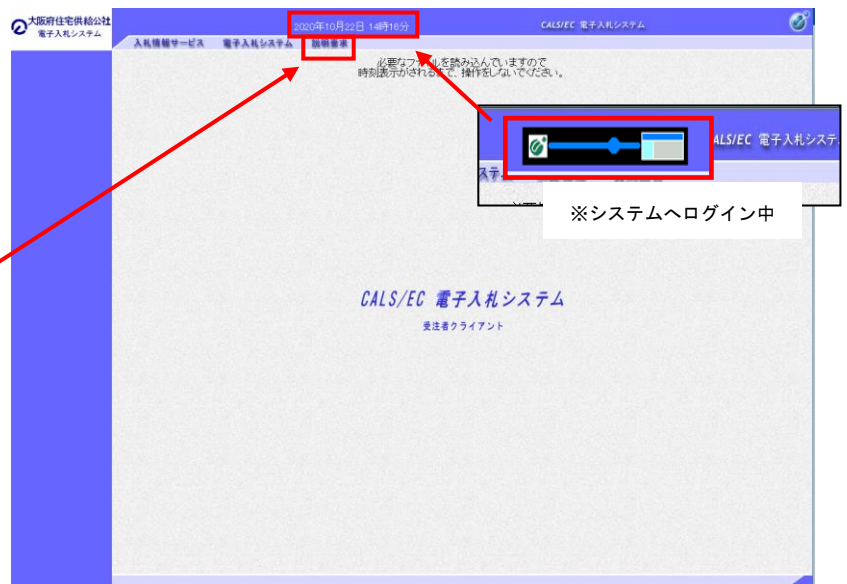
大阪府住宅供給公社
電子入札システム

2020年10月22日 14時16分

CALS/EC 電子入札システム

入札情報サービス　電子入札システム　説明要求

必要なファイルを読み込んでいますので
時刻表示がされるまで、操作をしないでください。

ALS/EC 電子入札システ

※システムへログイン中

CALS/EC 電子入札システム

受注者クライアント